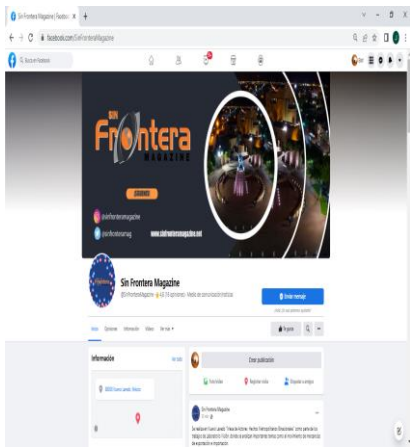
Sin Frontera Magazine | Facebook ×

facebook.com/SinFronteraMagazine

Buscar en Facebook

Sin Frontera MAGAZINE

@sinfronteramagazine

@sinfronteramag

www.sinfronteramagazine.net

Sin Frontera Magazine

@SinFronteraMagazine · 4.8 (15 opiniones) · Medio de comunicación/noticias

Enviar mensaje

Inicio Opiniones Información Videos Ver más ▾

Me gusta

Información

Crear publicación

88000 Nuevo Laredo, Mexico

Foto/video Registrar visita Etiquetar amigos

Sin Frontera Magazine

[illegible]